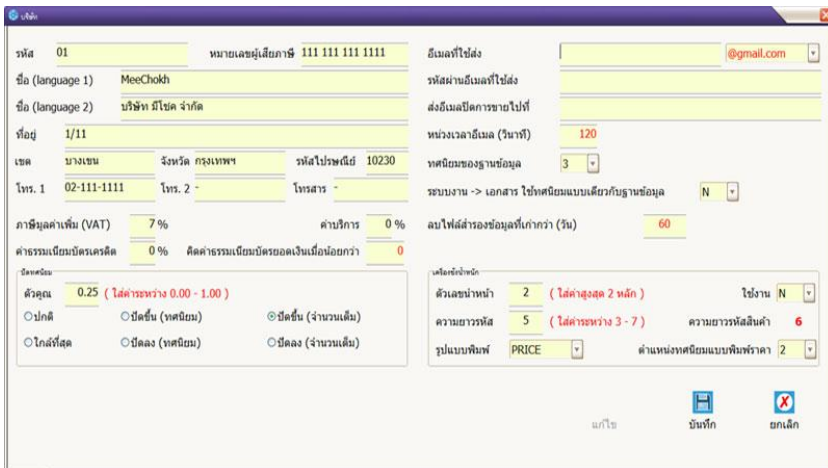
บริษัท

รหัส 01
หมายเลขผู้เสียภาษี 111 111 111 1111
ชื่อ (language 1) MeeChokh
ชื่อ (language 2) บริษัท มีโชค จำกัด
ที่อยู่ 1/11
เขต บางเขน
จังหวัด กรุงเทพฯ
รหัสไปรษณีย์ 10230
โทร. 1 02-111-1111
โทร. 2 -
โทรสาร -
ภาษีมูลค่าเพิ่ม (VAT) 7 %
ค่าบริการ 0 %
ค่าธรรมเนียมบัตรเครดิต 0 %
คิดค่าธรรมเนียมบัตรยอดเงินเมื่อน้อยกว่า 0

ปัดทศนิยม
ตัวคูณ 0.25 ( ใส่ค่าระหว่าง 0.00 - 1.00 )
ปกติ
ปัดขึ้น (ทศนิยม)
ปัดขึ้น (จำนวนเต็ม)
ใกล้ที่สุด
ปัดลง (ทศนิยม)
ปัดลง (จำนวนเต็ม)

อีเมลที่ใช้ส่ง
@gmail.com
รหัสผ่านอีเมลที่ใช้ส่ง
ส่งอีเมลปิดการขายไปที่
หน่วงเวลาอีเมล (วินาที) 120
ทศนิยมของฐานข้อมูล 3
ระบบงาน -> เอกสาร ใช้ทศนิยมแบบเดียวกับฐานข้อมูล N
ลบไฟล์สำรองข้อมูลที่เก่ากว่า (วัน) 60

เครื่องชั่งน้ำหนัก
ตัวเลขนำหน้า 2 ( ใส่ค่าสูงสุด 2 หลัก )
ใช้งาน N
ความยาวรหัส 5 ( ใส่ค่าระหว่าง 3 - 7 )
ความยาวรหัสสินค้า 6
รูปแบบพิมพ์ PRICE
ตำแหน่งทศนิยมแบบพิมพ์ราคา 2

แก้ไข
บันทึก
ยกเลิก